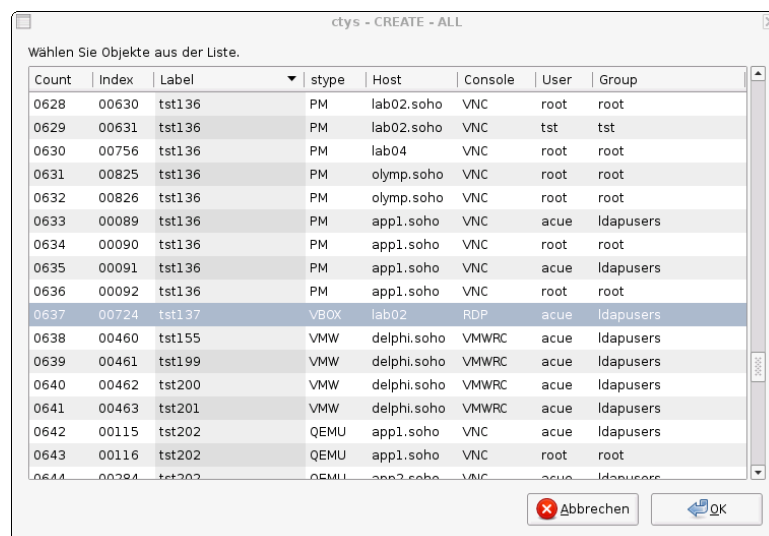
ctys - CREATE - ALL

Wählen Sie Objekte aus der Liste.

| Count | Index | Label | stype | Host | Console | User | Group |
|---|---|---|---|---|---|---|---|
| 0628 | 00630 | tst136 | PM | lab02.soho | VNC | root | root |
| 0629 | 00631 | tst136 | PM | lab02.soho | VNC | tst | tst |
| 0630 | 00756 | tst136 | PM | lab04 | VNC | root | root |
| 0631 | 00825 | tst136 | PM | olymp.soho | VNC | root | root |
| 0632 | 00826 | tst136 | PM | olymp.soho | VNC | root | root |
| 0633 | 00089 | tst136 | PM | app1.soho | VNC | acue | ldapusers |
| 0634 | 00090 | tst136 | PM | app1.soho | VNC | root | root |
| 0635 | 00091 | tst136 | PM | app1.soho | VNC | acue | ldapusers |
| 0636 | 00092 | tst136 | PM | app1.soho | VNC | root | root |
| 0637 | 00724 | tst137 | VBOX | lab02 | RDP | acue | ldapusers |
| 0638 | 00460 | tst155 | VMW | delphi.soho | VMWRC | acue | ldapusers |
| 0639 | 00461 | tst199 | VMW | delphi.soho | VMWRC | acue | ldapusers |
| 0640 | 00462 | tst200 | VMW | delphi.soho | VMWRC | acue | ldapusers |
| 0641 | 00463 | tst201 | VMW | delphi.soho | VMWRC | acue | ldapusers |
| 0642 | 00115 | tst202 | QEMU | app1.soho | VNC | acue | ldapusers |
| 0643 | 00116 | tst202 | QEMU | app1.soho | VNC | root | root |
| 0644 | 00284 | tst202 | QEMU | app2.soho | VNC | acue | ldapusers |

Abbrechen
OK